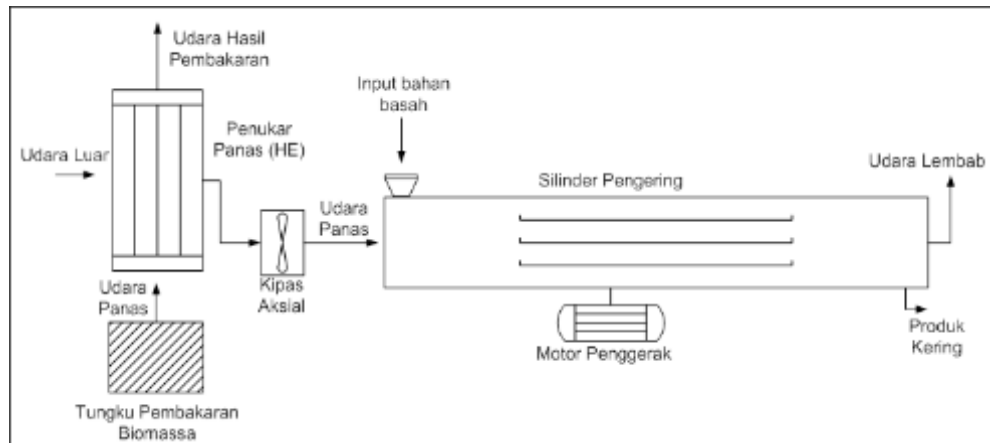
Udara Hasil Pembakaran

Udara Luar

Penukar Panas (HE)

Udara Panas

Kipas Aksial

Udara Panas

Input bahan basah

Silinder Pengering

Udara Lembab

Motor Penggerak

Produk Kering

Tungku Pembakaran Biomassa